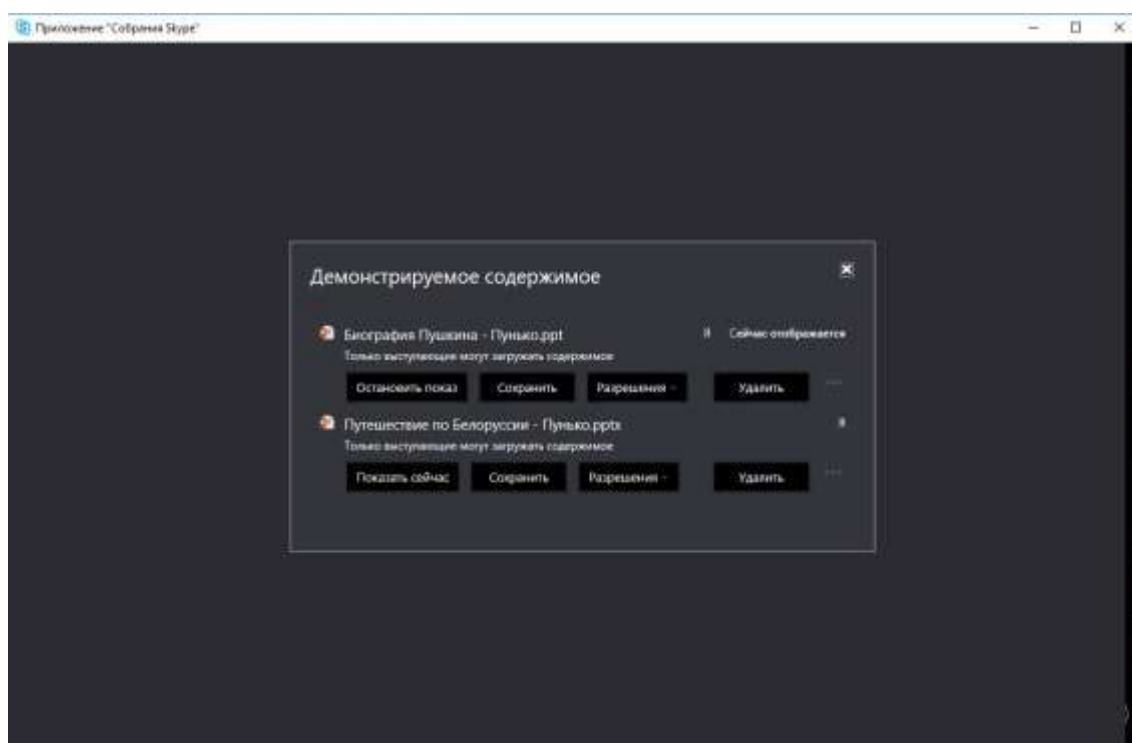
Приложение "Собрания Skype"

Демонстрируемое содержимое

Биография Пушкина - Пунько.ppt
Только выступающие могут загружать содержимое
Я
Сейчас отображается
Остановить показ
Сохранить
Разрешения
Удалить
...

Путешествие по Белоруссии - Пунько.pptx
Только выступающие могут загружать содержимое
Я
Показать сейчас
Сохранить
Разрешения
Удалить
...